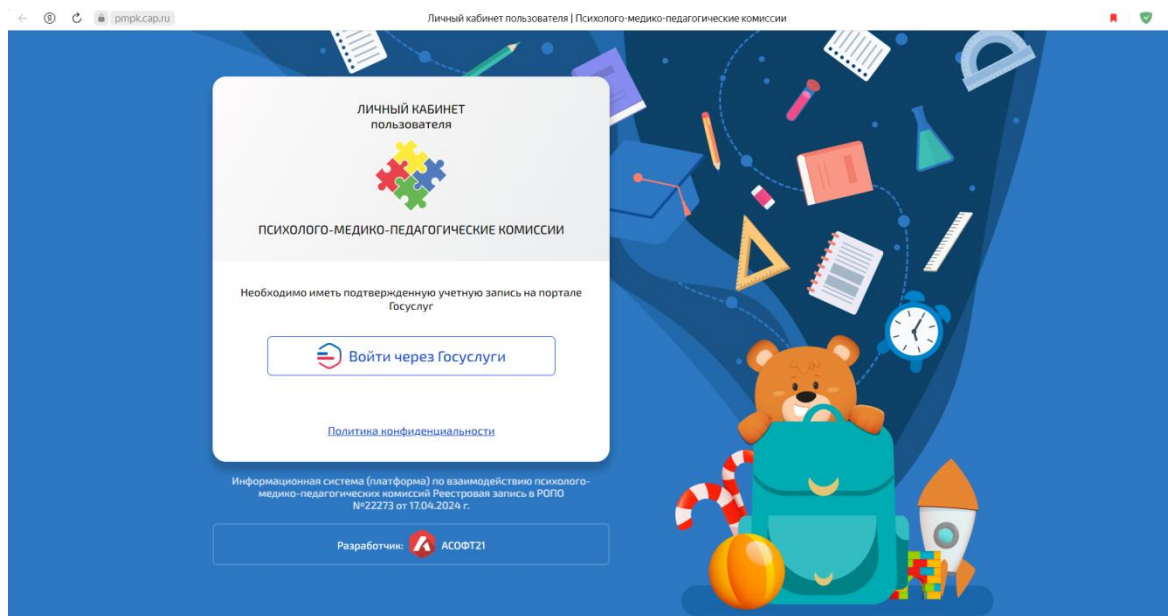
pmpk.cap.ru

Личный кабинет пользователя | Психолого-медико-педагогические комиссии

ЛИЧНЫЙ КАБИНЕТ
пользователя

ПСИХОЛОГО-МЕДИКО-ПЕДАГОГИЧЕСКИЕ КОМИССИИ

Необходимо иметь подтвержденную учетную запись на портале Госуслуг

Войти через Госуслуги

Политика конфиденциальности

Информационная система (платформа) по взаимодействию психолого-медико-педагогических комиссий Реестровая запись в РОПО №22273 от 17.04.2024 г.

Разработчик: АСОФТ21